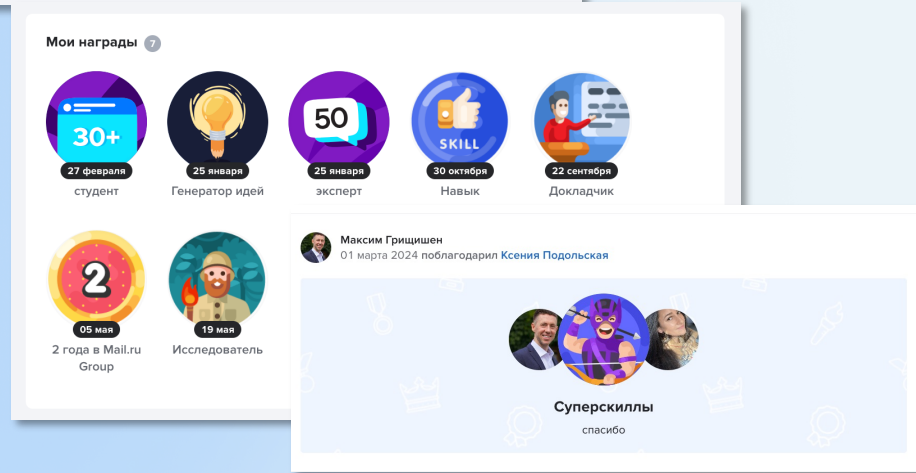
Мои награды 7

30+
27 февраля
студент

25 января
Генератор идей

50
25 января
эксперт

SKILL
30 октября
Навык

22 сентября
Докладчик

2
05 мая
2 года в Mail.ru Group

19 мая
Исследователь

Максим Грищишен
01 марта 2024 поблагодарил Ксения Подольская

Суперскиллы
спасибо